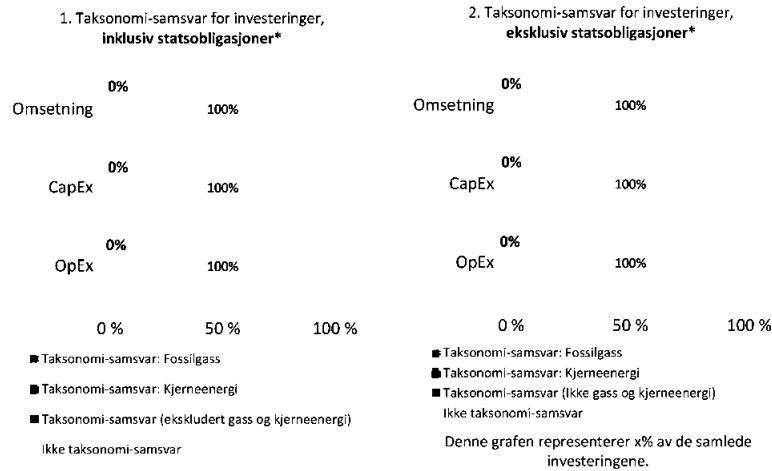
1. Taksonomi-samsvar for investeringer, **inklusiv statsobligasjoner***

| | | |
|---|---|---|
| Omsetning | 0% | 100% |
| CapEx | 0% | 100% |
| OpEx | 0% | 100% |

0 % 50 % 100 %

Taksonomi-samsvar: Fossilgass

Taksonomi-samsvar: Kjerneenergi

Taksonomi-samsvar (ekskludert gass og kjerneenergi)

Ikke taksonomi-samsvar

2. Taksonomi-samsvar for investeringer, **eksklusiv statsobligasjoner***

| | | |
|---|---|---|
| Omsetning | 0% | 100% |
| CapEx | 0% | 100% |
| OpEx | 0% | 100% |

0 % 50 % 100 %

Taksonomi-samsvar: Fossilgass

Taksonomi-samsvar: Kjerneenergi

Taksonomi-samsvar (Ikke gass og kjerneenergi)

Ikke taksonomi-samsvar

Denne grafen representerer x% av de samlede investeringene.